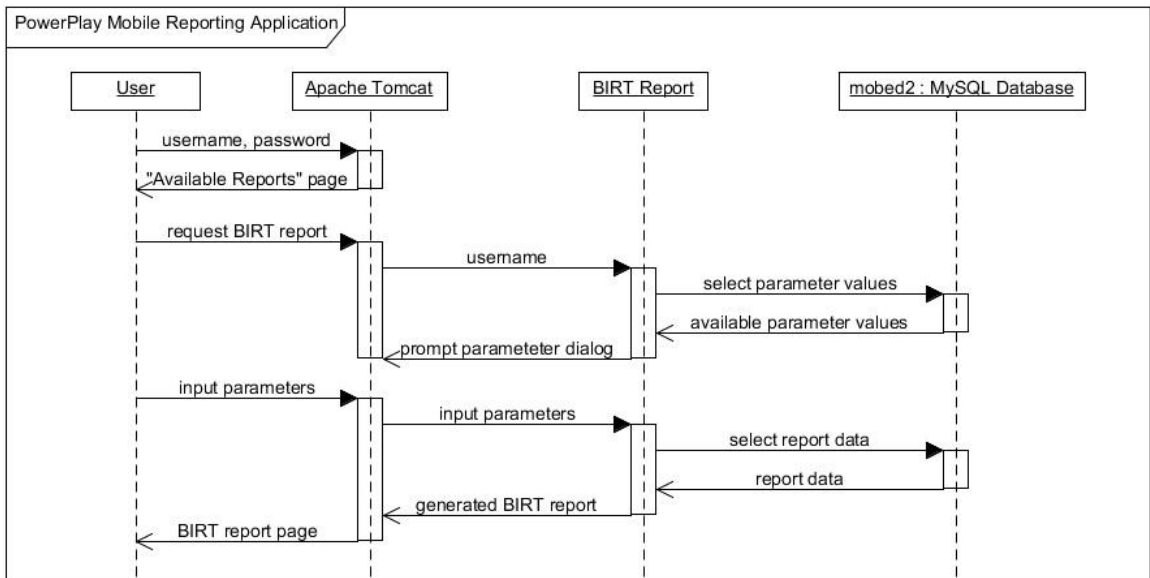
PowerPlay Mobile Reporting Application

User

Apache Tomcat

BIRT Report

mobed2 : MySQL Database

username, password

"Available Reports" page

request BIRT report

username

select parameter values

available parameter values

prompt parameteter dialog

input parameters

input parameters

select report data

report data

generated BIRT report

BIRT report page